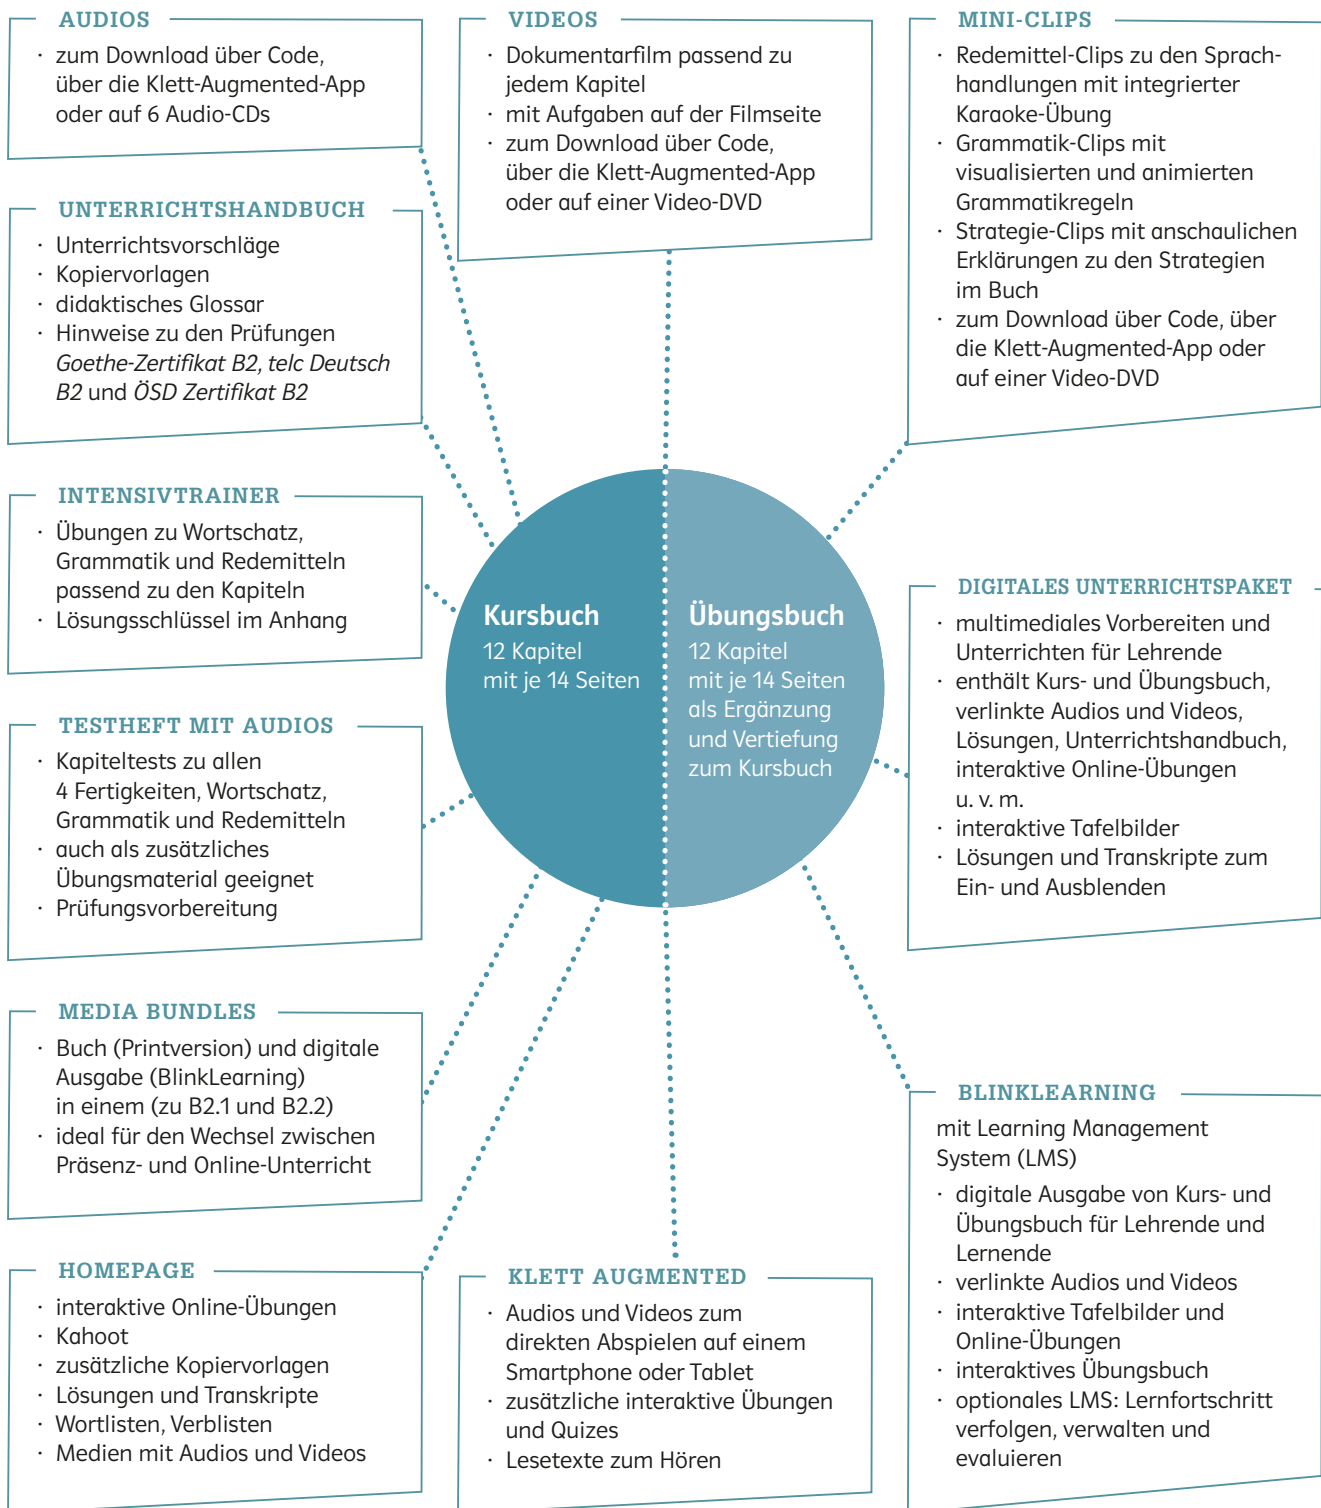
AUDIOS
· zum Download über Code, über die Klett-Augmented-App oder auf 6 Audio-CDs

UNTERRICHTSHANDBUCH
· Unterrichtsvorschläge
· Kopiervorlagen
· didaktisches Glossar
· Hinweise zu den Prüfungen *Goethe-Zertifikat B2, telc Deutsch B2* und *ÖSD Zertifikat B2*

INTENSIVTRAINER
· Übungen zu Wortschatz, Grammatik und Redemitteln passend zu den Kapiteln
· Lösungsschlüssel im Anhang

TESTHEFT MIT AUDIOS
· Kapiteltests zu allen 4 Fertigkeiten, Wortschatz, Grammatik und Redemitteln
· auch als zusätzliches Übungsmaterial geeignet
· Prüfungsvorbereitung

MEDIA BUNDLES
· Buch (Printversion) und digitale Ausgabe (BlinkLearning) in einem (zu B2.1 und B2.2)
· ideal für den Wechsel zwischen Präsenz- und Online-Unterricht

HOMEPAGE
· interaktive Online-Übungen
· Kahoot
· zusätzliche Kopiervorlagen
· Lösungen und Transkripte
· Wortlisten, Verblisten
· Medien mit Audios und Videos

VIDEOS
· Dokumentarfilm passend zu jedem Kapitel
· mit Aufgaben auf der Filmseite
· zum Download über Code, über die Klett-Augmented-App oder auf einer Video-DVD

Kursbuch
12 Kapitel mit je 14 Seiten

Übungsbuch
12 Kapitel mit je 14 Seiten als Ergänzung und Vertiefung zum Kursbuch

KLETT AUGMENTED
· Audios und Videos zum direkten Abspielen auf einem Smartphone oder Tablet
· zusätzliche interaktive Übungen und Quizes
· Lesetexte zum Hören

MINI-CLIPS
· Redemittel-Clips zu den Sprachhandlungen mit integrierter Karaoke-Übung
· Grammatik-Clips mit visualisierten und animierten Grammatikregeln
· Strategie-Clips mit anschaulichen Erklärungen zu den Strategien im Buch
· zum Download über Code, über die Klett-Augmented-App oder auf einer Video-DVD

DIGITALES UNTERRICHTSPAKET
· multimediales Vorbereiten und Unterrichten für Lehrende
· enthält Kurs- und Übungsbuch, verlinkte Audios und Videos, Lösungen, Unterrichtshandbuch, interaktive Online-Übungen u. v. m.
· interaktive Tafelbilder
· Lösungen und Transkripte zum Ein- und Ausblenden

BLINKLEARNING
mit Learning Management System (LMS)
· digitale Ausgabe von Kurs- und Übungsbuch für Lehrende und Lernende
· verlinkte Audios und Videos
· interaktive Tafelbilder und Online-Übungen
· interaktives Übungsbuch
· optionales LMS: Lernfortschritt verfolgen, verwalten und evaluieren